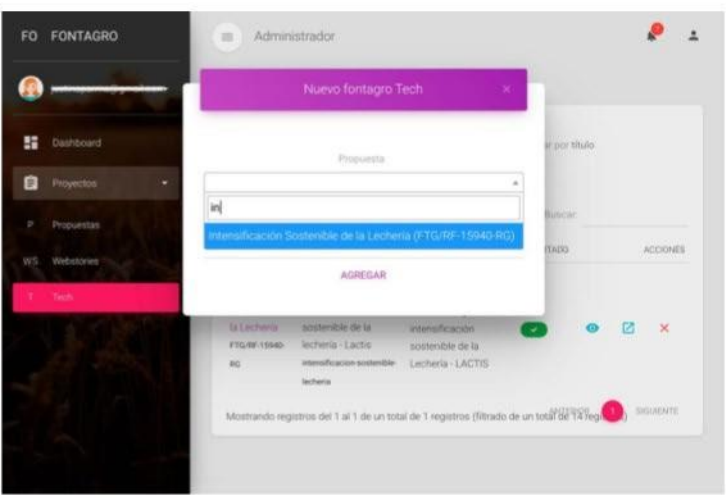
FO FONTAGRO

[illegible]

Dashboard

Proyectos

P Propuestas

WS Webstories

T Tech

Administrador

Nuevo fontagro Tech

×

Propuesta

in

Intensificación Sostenible de la Lechería (FTG/RF-15940-RG)

AGREGAR

ar por título

Buscar:

TADO

ACCIONES

la Lechería FTG/RF-15940-RG

sostenible de la lechería - Lactis intensificacion-sostenible-lecheria

intensificación sostenible de la Lechería - LACTIS

Mostrando registros del 1 al 1 de un total de 1 registros (filtrado de un total de 14 registros)

ANTERIOR 1 SIGUIENTE